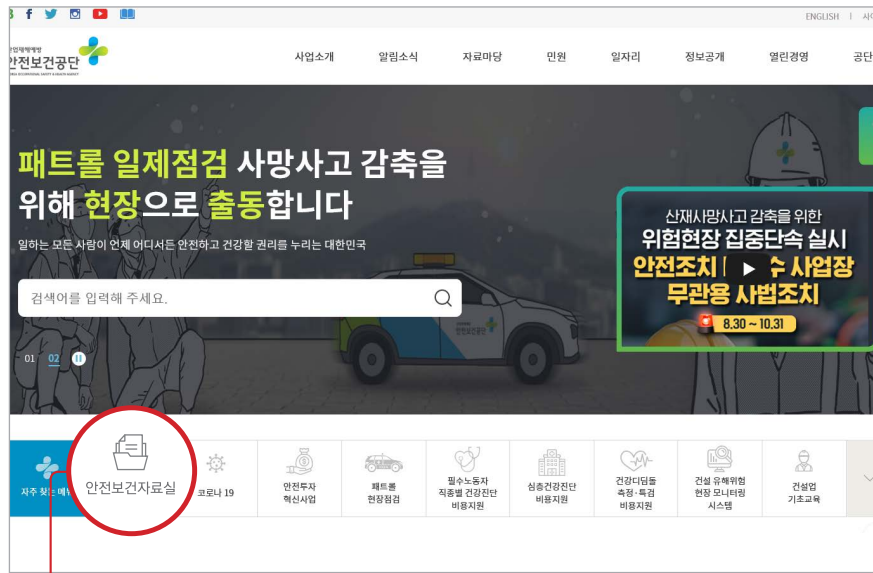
ENGLISH | 사이

산업재해예방
안전보건공단
KOREA OCCUPATIONAL SAFETY & HEALTH AGENCY

사업소개 알림소식 자료마당 민원 일자리 정보공개 열린경영 공단

패트롤 일제점검 사망사고 감축을 위해 현장으로 출동합니다

일하는 모든 사람이 언제 어디서든 안전하고 건강할 권리를 누리는 대한민국

검색어를 입력해 주세요.

01 02

산재사망사고 감축을 위한
위험현장 집중단속 실시
안전조치 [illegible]수 사업장
무관용 사법조치
8.30 ~ 10.31

자주 찾는 메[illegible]

안전보건자료실

코로나 19

안전투자 혁신사업

패트롤 현장점검

필수노동자 직종별 건강진단 비용지원

심층건강진단 비용지원

건강디딤돌 측정·특검 비용지원

건설 유해위험 현장 모니터링 시스템

건설업 기초교육